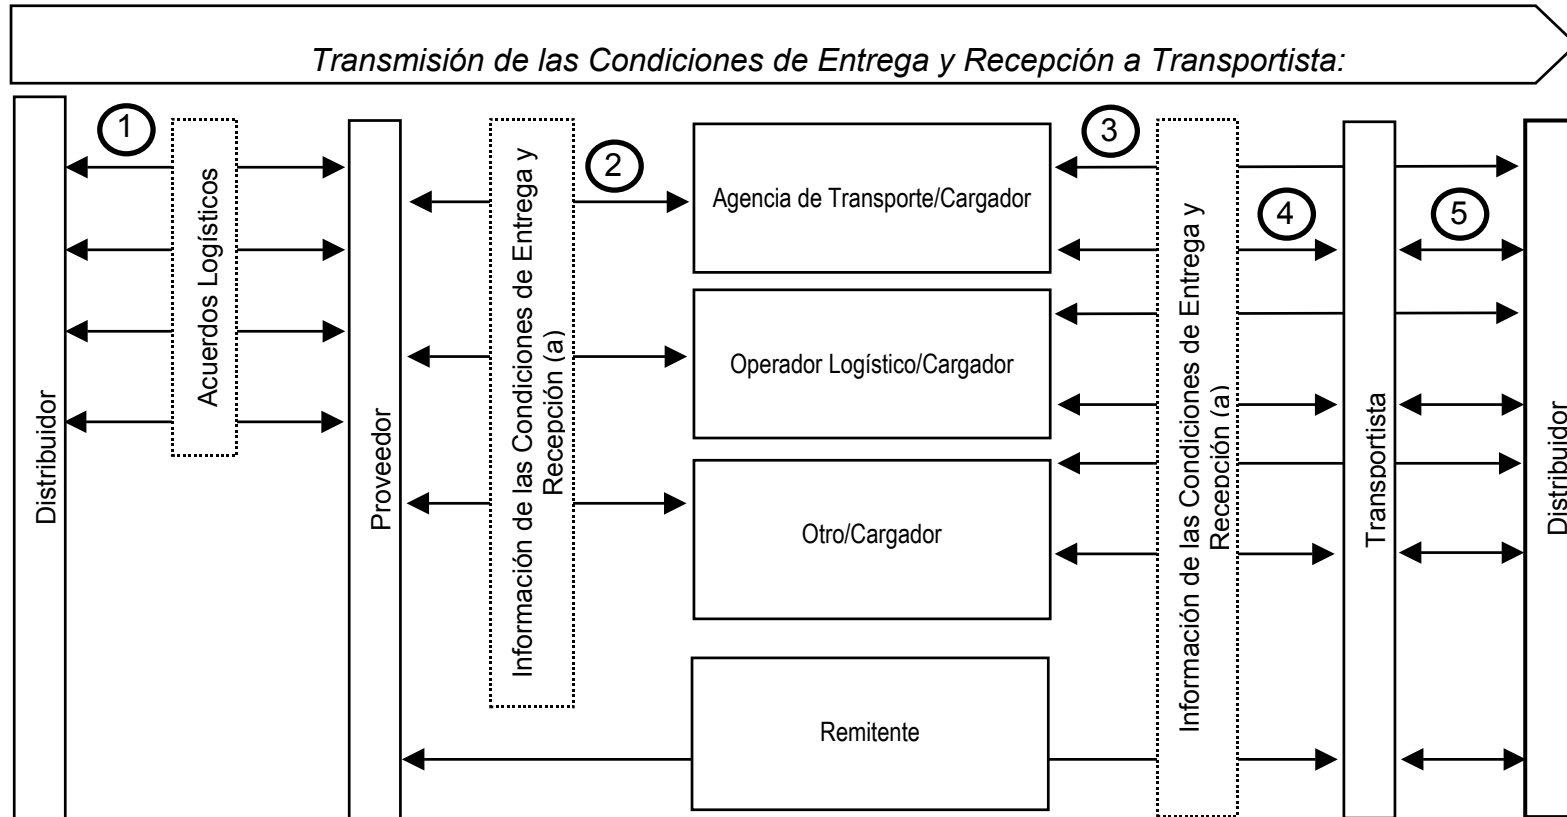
Transmisión de las Condiciones de Entrega y Recepción a Transportista:

Distribuidor

1

Acuerdos Logísticos

Proveedor

Información de las Condiciones de Entrega y Recepción (a)

2

Agencia de Transporte/Cargador

Operador Logístico/Cargador

Otro/Cargador

Remitente

3

Información de las Condiciones de Entrega y Recepción (a)

4

Transportista

5

Distribuidor